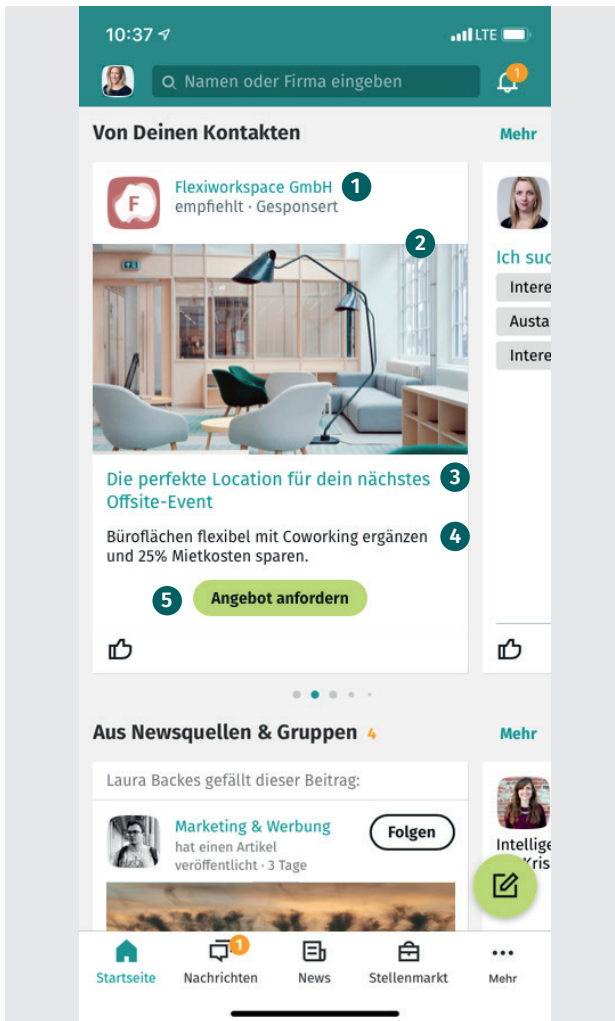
10:37 LTE

Namen oder Firma eingeben

1

Von Deinen Kontakten

Mehr

F

Flexiworkspace GmbH 1
empfiehlt · Gesponsert

2

Die perfekte Location für dein nächstes Offsite-Event 3

Büroflächen flexibel mit Coworking ergänzen und 25% Mietkosten sparen. 4

5 Angebot anfordern

Ich suc
Intere
Austa
Intere

Aus Newsquellen & Gruppen 4

Mehr

Laura Backes gefällt dieser Beitrag:

Marketing & Werbung
hat einen Artikel veröffentlicht · 3 Tage

Folgen

Intellige
Kris

Startseite
1
Nachrichten
News
Stellenmarkt
Mehr